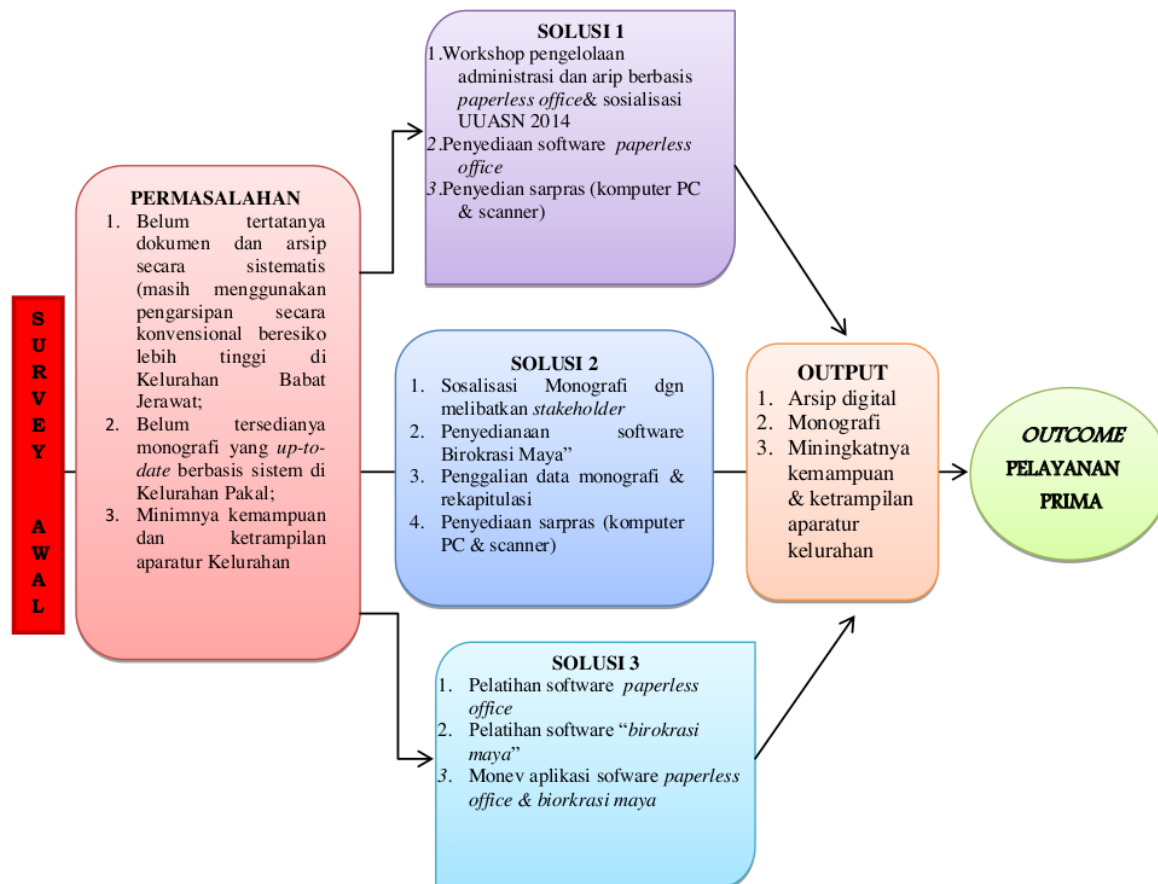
SURVEY AWAL

PERMASALAHAN
1. Belum tertatanya dokumen dan arsip secara sistematis (masih menggunakan pengarsipan secara konvensional beresiko lebih tinggi di Kelurahan Babat Jerawat;
2. Belum tersedianya monografi yang *up-to-date* berbasis sistem di Kelurahan Pakal;
3. Minimnya kemampuan dan ketrampilan aparatur Kelurahan

SOLUSI 1
1. Workshop pengelolaan administrasi dan arip berbasis *paperless office*& sosialisasi UUASN 2014
2. Penyediaan software *paperless office*
3. Penyedian sarpras (komputer PC & scanner)

SOLUSI 2
1. Sosalisasi Monografi dgn melibatkan *stakeholder*
2. Penyedianaan software Birokrasi Maya"
3. Penggalian data monografi & rekapitulasi
4. Penyediaan sarpras (komputer PC & scanner)

SOLUSI 3
1. Pelatihan software *paperless office*
2. Pelatihan software "*birokrasi maya*"
3. Monev aplikasi sofware *paperless office & biorkrasi maya*

OUTPUT
1. Arsip digital
2. Monografi
3. Miningkatnya kemampuan & ketrampilan aparatur kelurahan

*OUTCOME*
PELAYANAN PRIMA